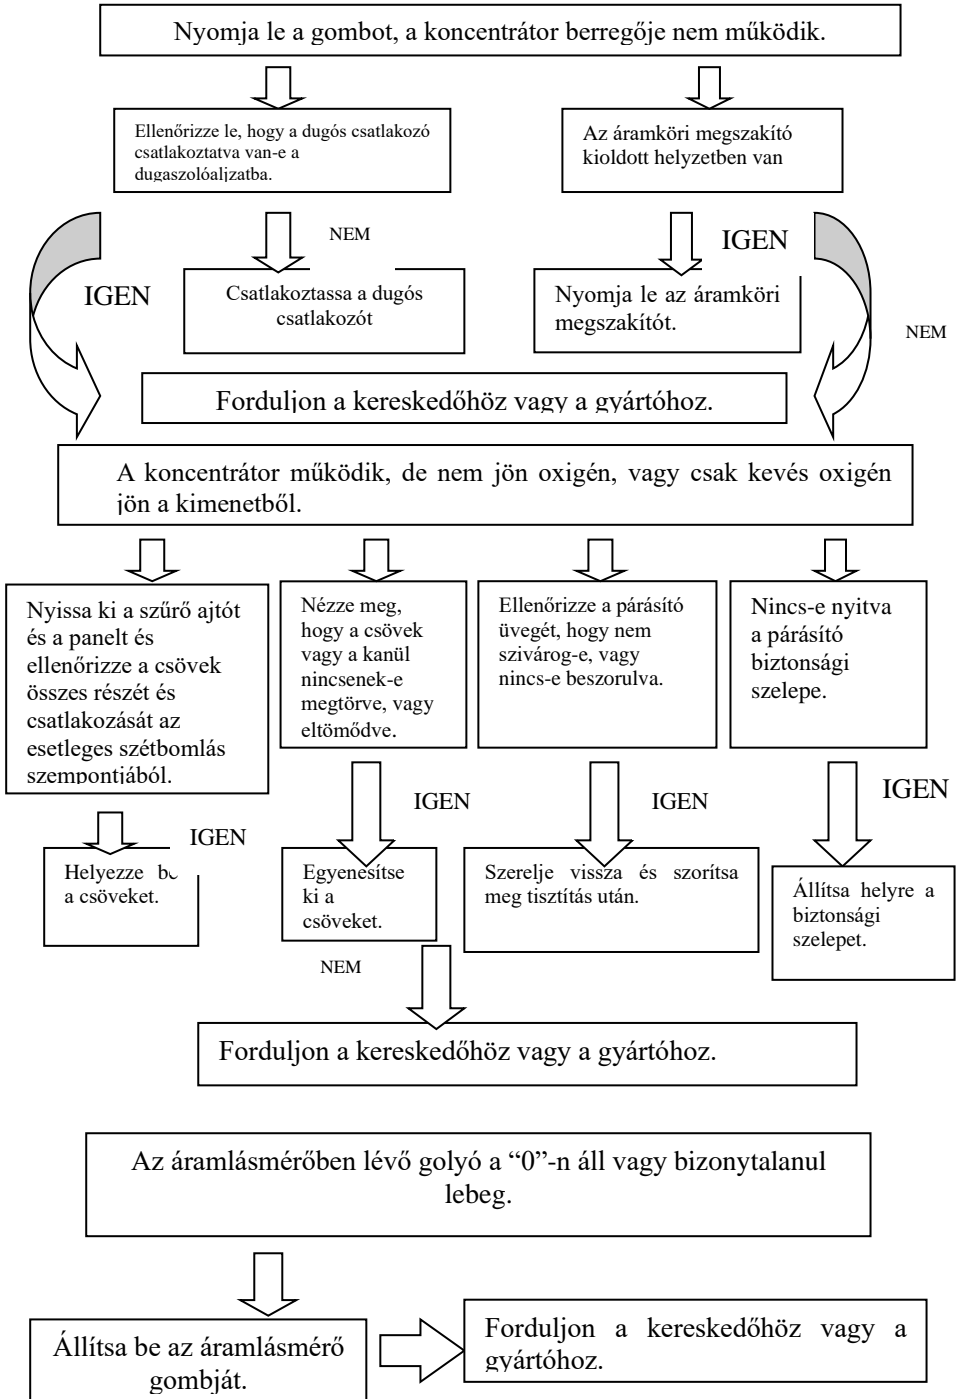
Nyomja le a gombot, a koncentrátor berregője nem működik.

Ellenőrizze le, hogy a dugós csatlakozó csatlakoztatva van-e a dugaszolóaljzatba.

Az áramköri megszakító kioldott helyzetben van

NEM

IGEN

IGEN

Csatlakoztassa a dugós csatlakozót

Nyomja le az áramköri megszakítót.

NEM

Forduljon a kereskedőhöz vagy a gyártóhoz.

A koncentrátor működik, de nem jön oxigén, vagy csak kevés oxigén jön a kimenetből.

Nyissa ki a szűrő ajtót és a panelt és ellenőrizze a csövek összes részét és csatlakozását az esetleges szétbomlás szempontjából.

Nézze meg, hogy a csövek vagy a kanül nincsenek-e megtörve, vagy eltömődve.

Ellenőrizze a párásító üvegét, hogy nem szivárog-e, vagy nincs-e beszorulva.

Nincs-e nyitva a párásító biztonsági szelepe.

IGEN

IGEN

IGEN

IGEN

Helyezze be a csöveket.

Egyenesítse ki a csöveket.

Szerelje vissza és szorítsa meg tisztítás után.

Állítsa helyre a biztonsági szelepet.

NEM

Forduljon a kereskedőhöz vagy a gyártóhoz.

Az áramlásmérőben lévő golyó a “0”-n áll vagy bizonytalanul lebeg.

Állítsa be az áramlásmérő gombját.

Forduljon a kereskedőhöz vagy a gyártóhoz.